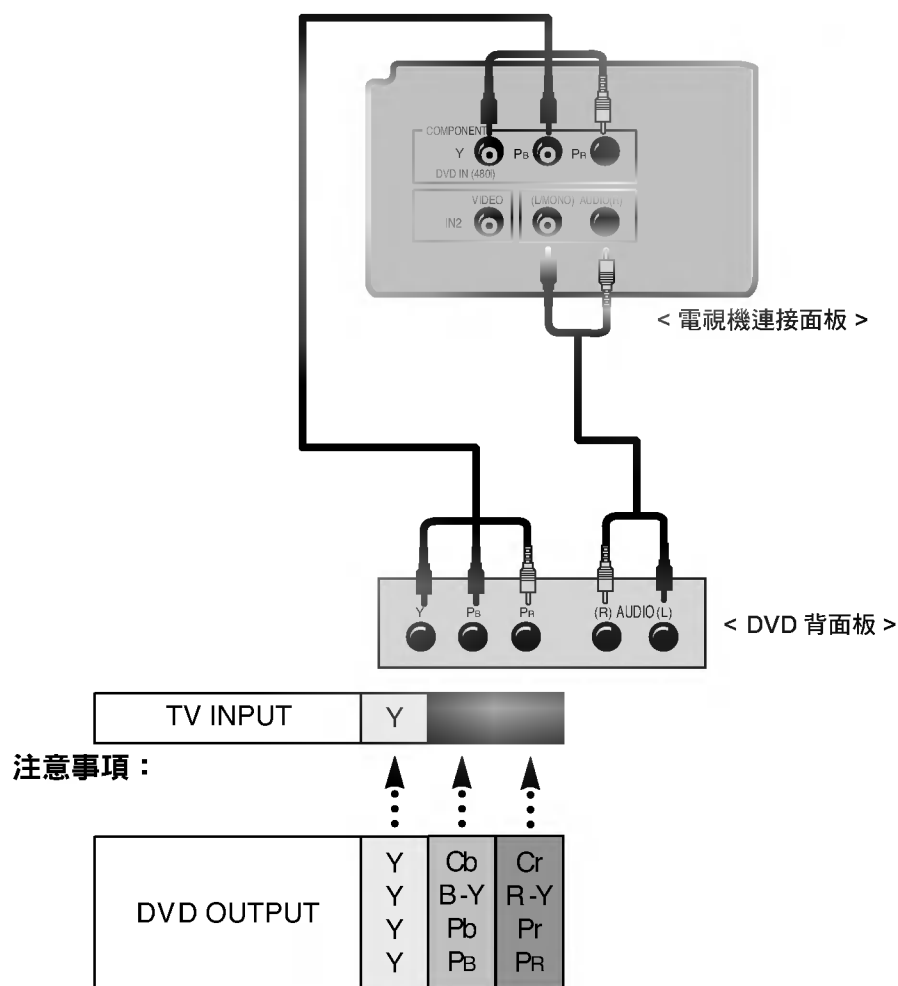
COMPONENT
Y
$P_B$
$P_R$
DVD IN (480i)
VIDEO
IN2
(L/MONO) AUDIO(R)

< 電視機連接面板 >

Y
$P_B$
$P_R$
(R) AUDIO (L)

< DVD 背面板 >

| TV INPUT | Y | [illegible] | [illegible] |
|---|---|---|---|

注意事項：

| DVD OUTPUT | Y | Cb | Cr |
|---|---|---|---|
| | Y | B-Y | R-Y |
| | Y | Pb | Pr |
| | Y | $P_B$ | $P_R$ |